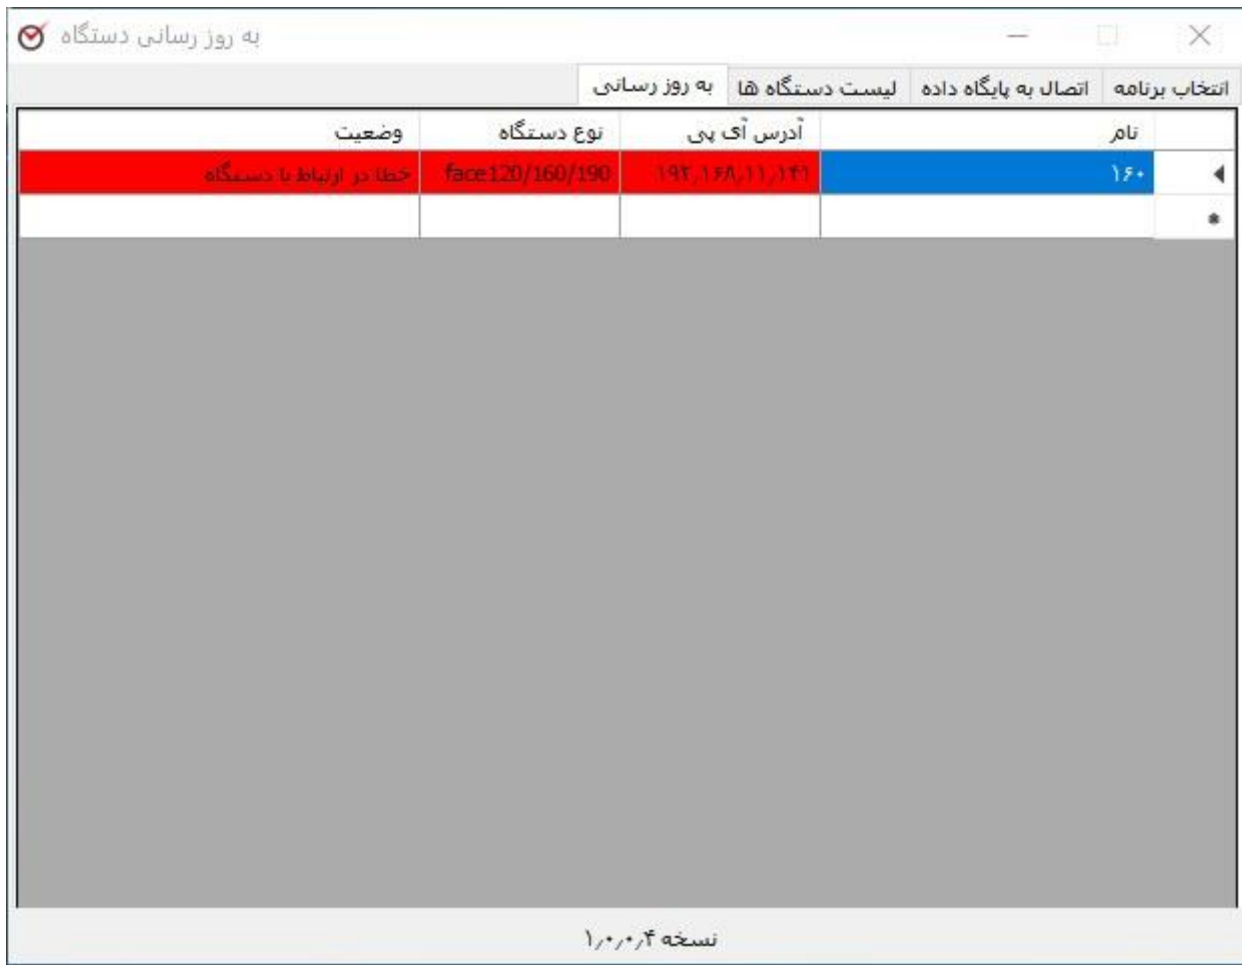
به روز رسانی دستگاه

انتخاب برنامه | اتصال به پایگاه داده | لیست دستگاه ها | به روز رسانی

| نام | آدرس آی پی | نوع دستگاه | وضعیت |
|---|---|---|---|
| ۱۶۰ | ۱۹۲,۱۶۸,۱۱,۱۴۱ | face120/160/190 | خطا در ارتباط با دستگاه |
| | | | |

نسخه ۱,۰,۰,۴